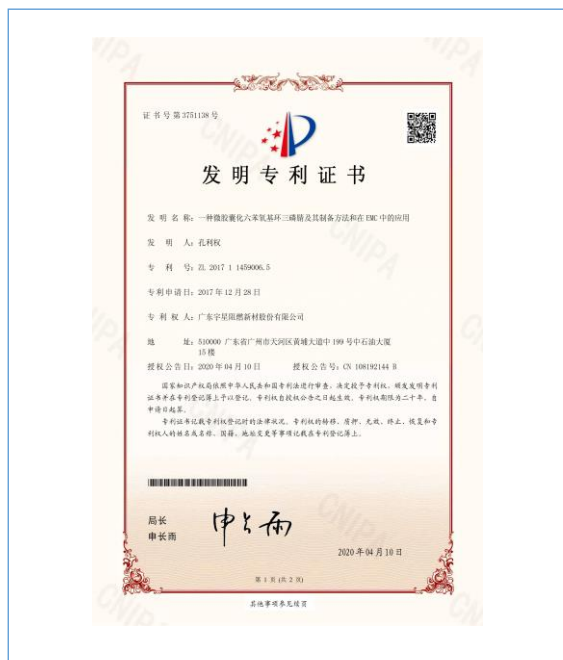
证书号第3751138号

发明专利证书

发 明 名 称：一种微胶囊化六苯氧基环三磷腈及其制备方法和在EMC中的应用

发 明 人：孔利权

专 利 号：ZL 2017 1 1459006.5

专利申请日：2017年12月28日

专 利 权 人：广东宇星阻燃新材股份有限公司

地 址：510000 广东省广州市天河区黄埔大道中199号中石油大厦15楼

授权公告日：2020年04月10日　　授权公告号：CN 108192144 B

国家知识产权局依照中华人民共和国专利法进行审查，决定授予专利权，颁发发明专利证书并在专利登记簿上予以登记。专利权自授权公告之日起生效。专利权期限为二十年，自申请日起算。

专利证书记载专利权登记时的法律状况。专利权的转移、质押、无效、终止、恢复和专利权人的姓名或名称、国籍、地址变更等事项记载在专利登记簿上。

局长
申长雨

申长雨

2020年04月10日

第1页（共2页）

其他事项参见续页

CNIPA